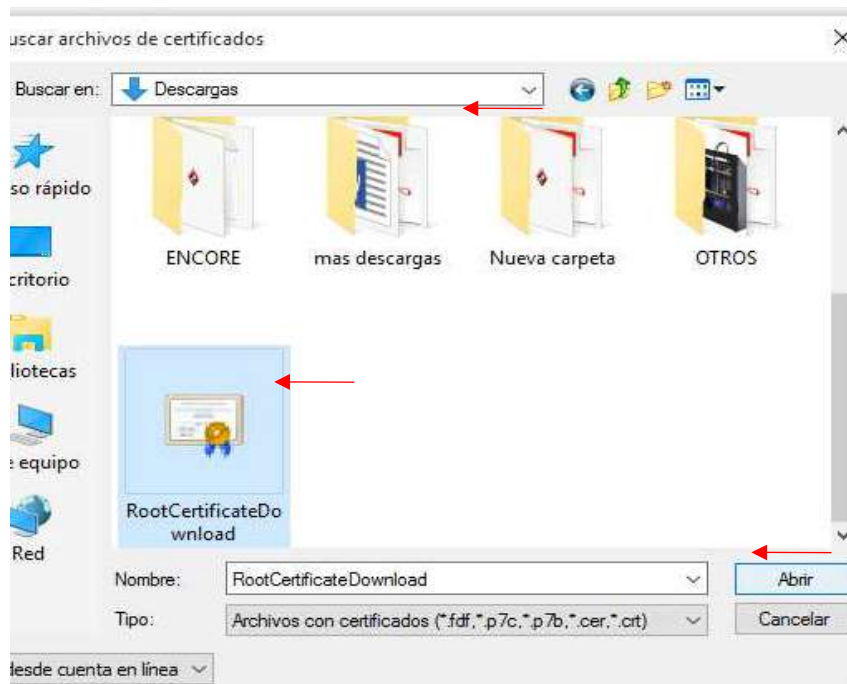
uscar archivos de certificados

Buscar en: Descargas

so rápido

critorio

liotecas

equipo

Red

ENCORE

mas descargas

Nueva carpeta

OTROS

RootCertificateDownload

Nombre: RootCertificateDownload

Tipo: Archivos con certificados (*.fdf,*.p7c,*.p7b,*.cer,*.crt)

Abrir

Cancelar

desde cuenta en línea